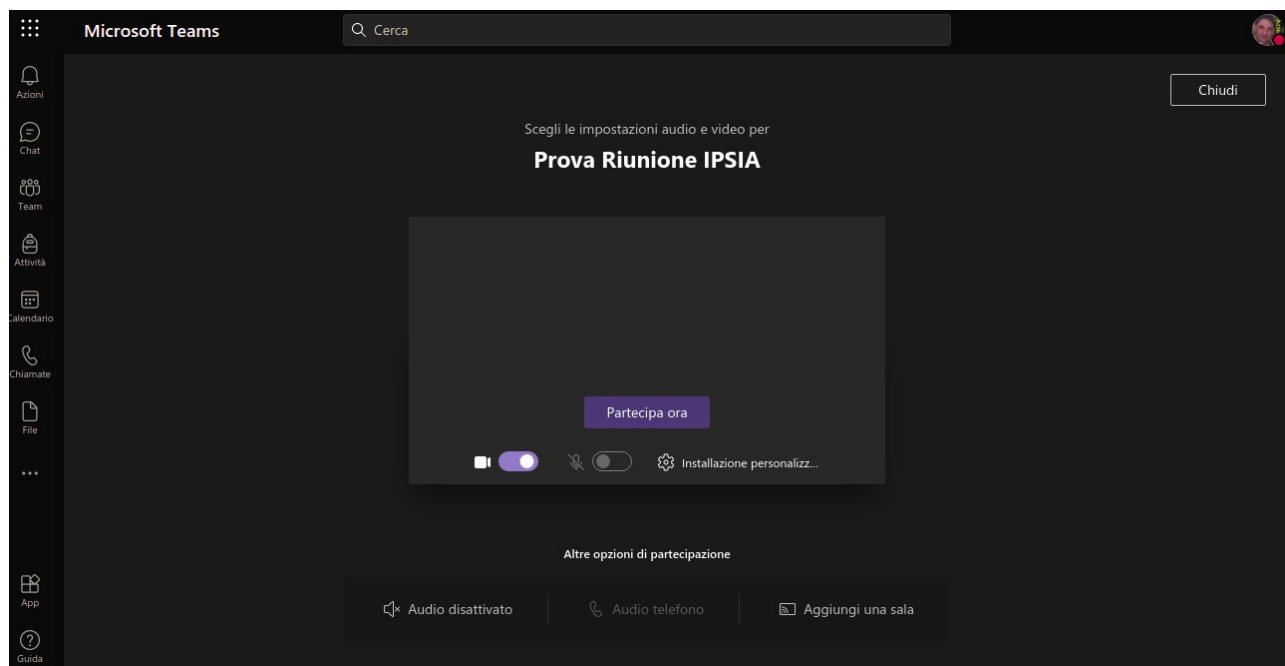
Microsoft Teams

Cerca

Azioni
Chat
Team
Attività
Calendario
Chiamate
File
...
App
Guida

Chiudi

Scegli le impostazioni audio e video per

Prova Riunione IPSIA

Partecipa ora

Installazione personalizz...

Altre opzioni di partecipazione

Audio disattivato
Audio telefono
Aggiungi una sala